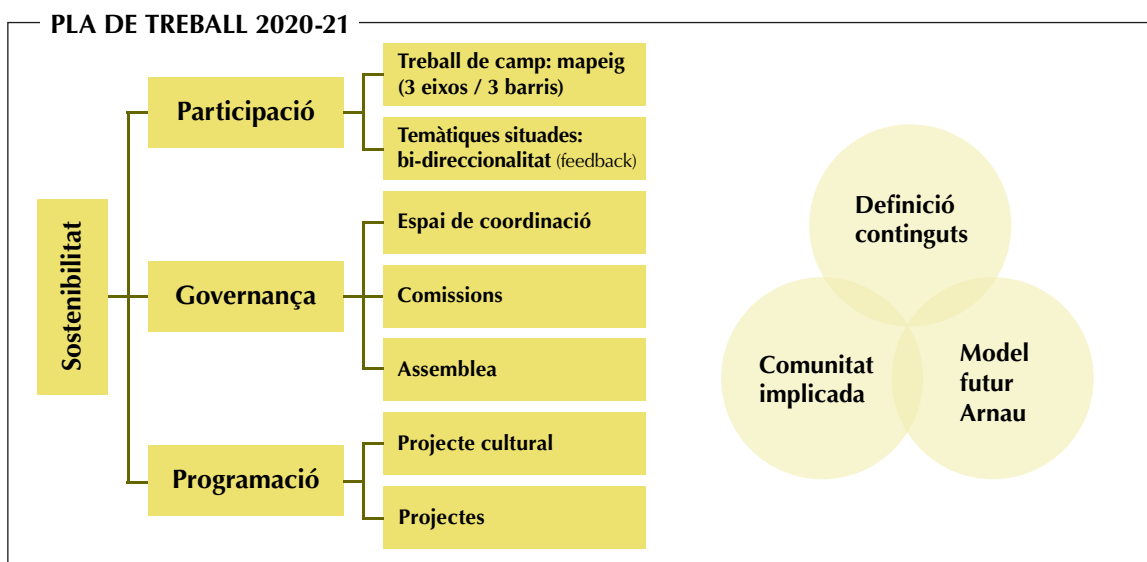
PLA DE TREBALL 2020-21

Sostenibilitat

Participació

Treball de camp: mapeig (3 eixos / 3 barris)

Temàtiques situades: bi-direccionalitat (feedback)

Governança

Espai de coordinació

Comissions

Assemblea

Programació

Projecte cultural

Projectes

Definició continguts

Comunitat implicada

Model futur Arnau